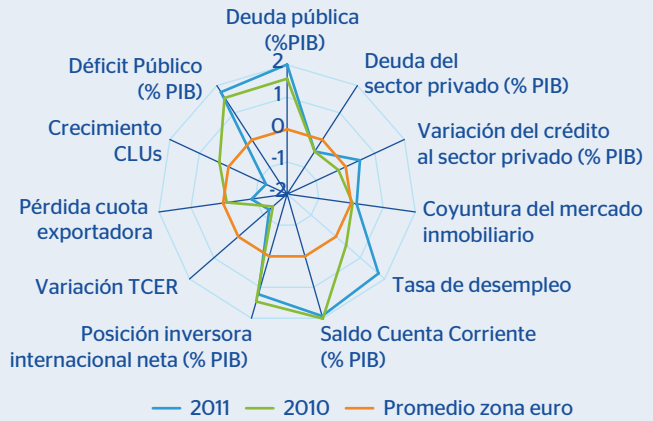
Deuda pública (%PIB)

2

1

0

-1

-2

Deuda del sector privado (% PIB)

Variación del crédito al sector privado (% PIB)

Coyuntura del mercado inmobiliario

Tasa de desempleo

Saldo Cuenta Corriente (% PIB)

Posición inversora internacional neta (% PIB)

Variación TCER

Pérdida cuota exportadora

Crecimiento CLUs

Déficit Público (% PIB)

2011 2010 Promedio zona euro